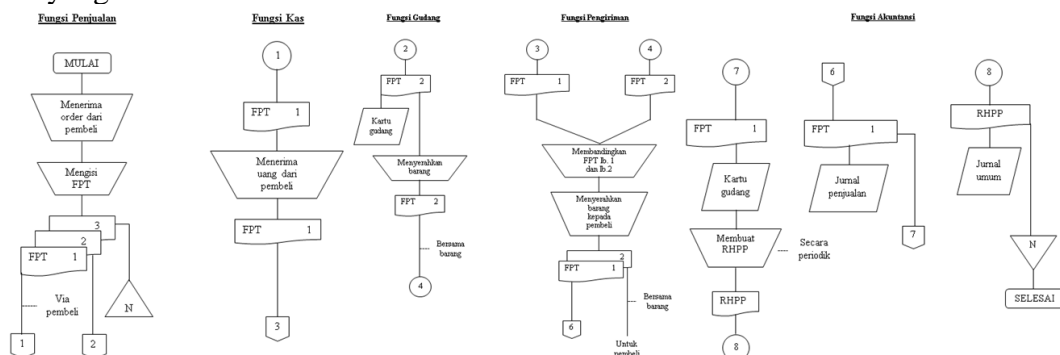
Fungsi Penjualan

MULAI

Menerima order dari pembeli

Mengisi FPT

3

2

FPT 1

Via pembeli

N

1

2

Fungsi Kas

1

FPT 1

Menerima uang dari pembeli

FPT 1

3

Fungsi Gudang

2

FPT 2

Kartu gudang

Menyerahkan barang

FPT 2

Bersama barang

4

Fungsi Pengiriman

3

4

FPT 1

FPT 2

Membandingkan FPT lb. 1 dan lb.2

Menyerahkan barang kepada pembeli

2

FPT 1

Bersama barang

6

Untuk pembeli

7

FPT 1

Kartu gudang

Membuat RHPP

Secara periodik

RHPP

8

Fungsi Akuntansi

6

FPT 1

Jurnal penjualan

7

8

RHPP

Jurnal umum

N

SELESAI